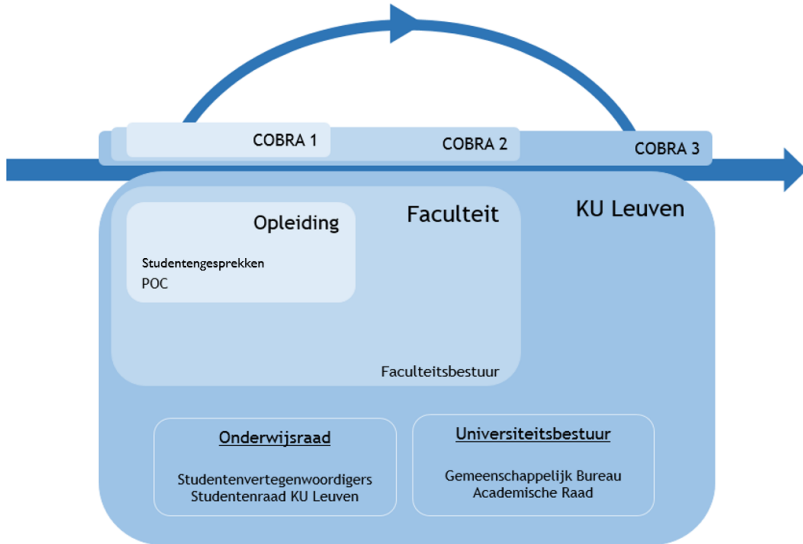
COBRA 1
COBRA 2
COBRA 3

Opleiding
Studentengesprekken
POC

Faculteit
Faculteitsbestuur

KU Leuven

Onderwijsraad
Studentenvertegenwoordigers
Studentenraad KU Leuven

Universiteitsbestuur
Gemeenschappelijk Bureau
Academische Raad